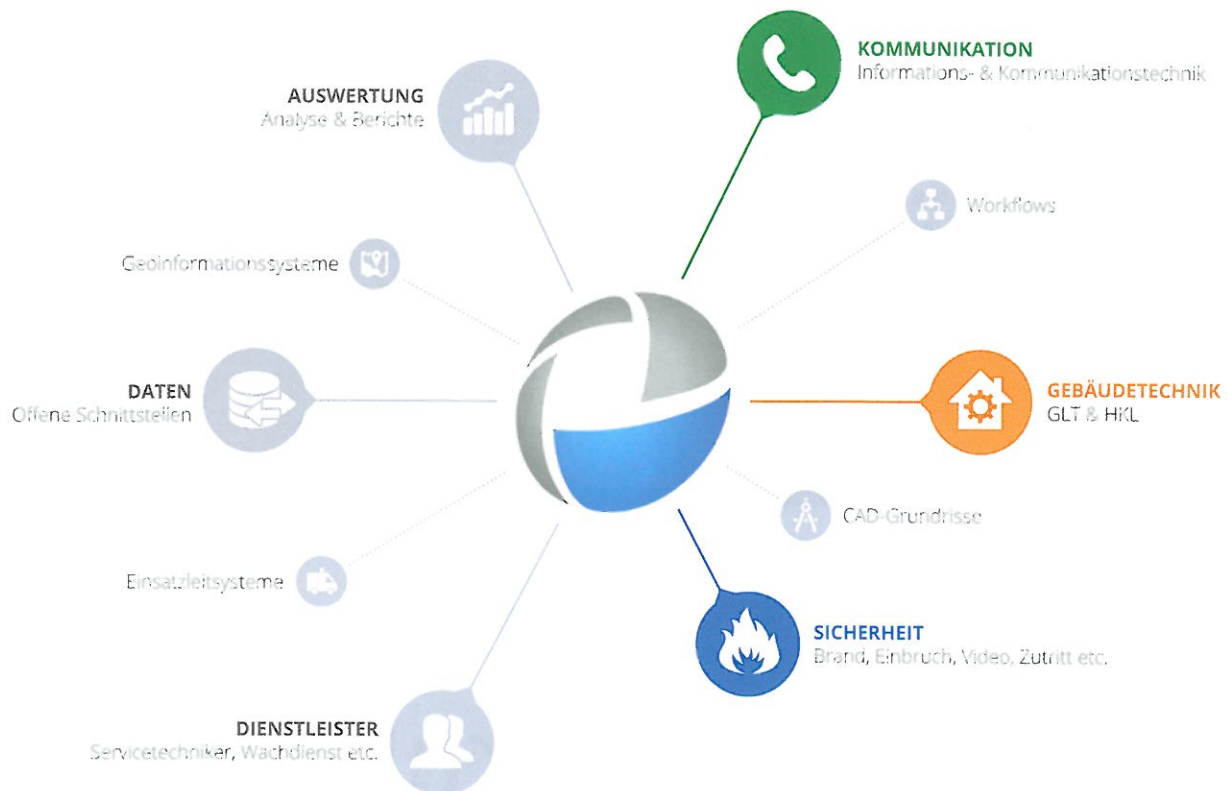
KOMMUNIKATION
Informations- & Kommunikationstechnik

AUSWERTUNG
Analyse & Berichte

Workflows

Geoinformationssysteme

DATEN
Offene Schnittstellen

GEBÄUDETECHNIK
GLT & HKL

CAD-Grundrisse

Einsatzleitsysteme

SICHERHEIT
Brand, Einbruch, Video, Zutritt etc.

DIENSTLEISTER
Servicetechniker, Wachdienst etc.